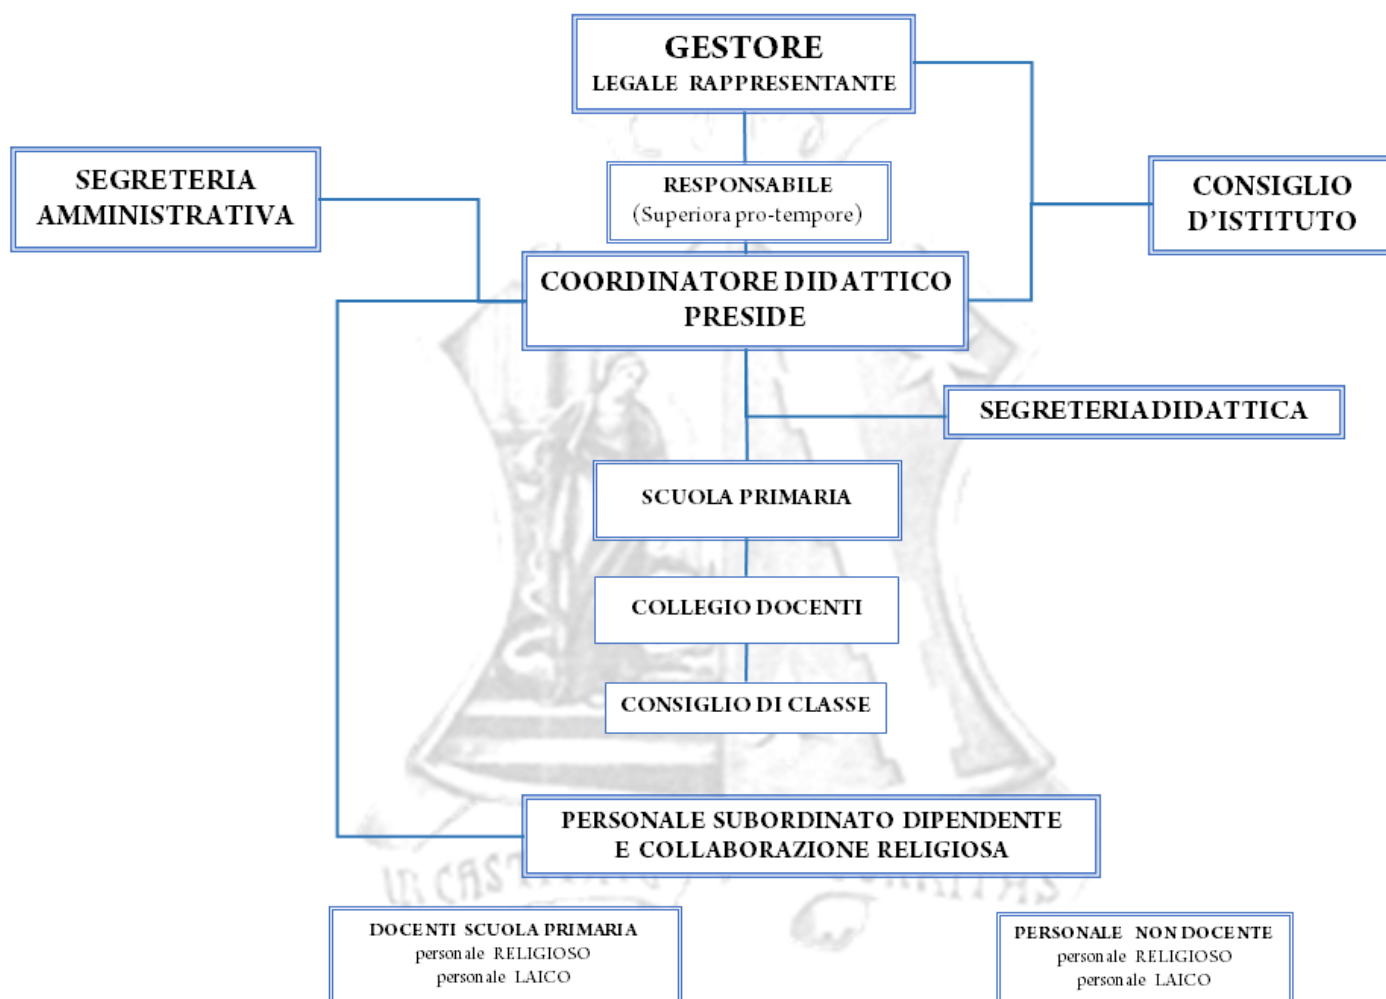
GESTORE
LEGALE RAPPRESENTANTE

SEGRETERIA AMMINISTRATIVA

RESPONSABILE
(Superiora pro-tempore)

CONSIGLIO D'ISTITUTO

COORDINATORE DIDATTICO
PRESIDE

SEGRETERIA DIDATTICA

SCUOLA PRIMARIA

COLLEGIO DOCENTI

CONSIGLIO DI CLASSE

PERSONALE SUBORDINATO DIPENDENTE
E COLLABORAZIONE RELIGIOSA

DOCENTI SCUOLA PRIMARIA
personale RELIGIOSO
personale LAICO

PERSONALE NON DOCENTE
personale RELIGIOSO
personale LAICO